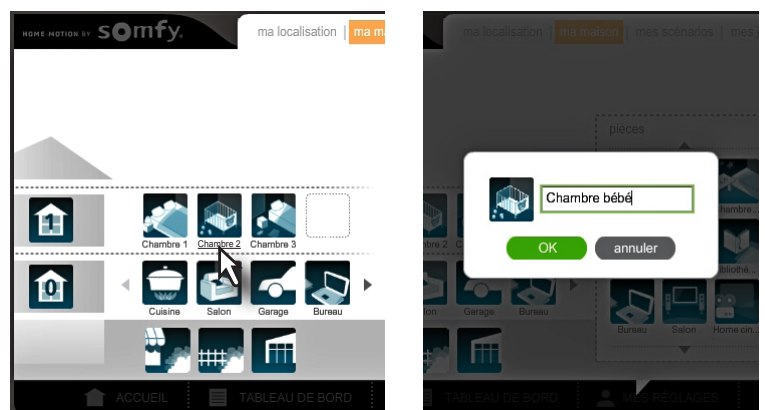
HOME MOTION BY somfy.

ma localisation | ma ma

1

Chambre 1 Chambre 2 Chambre 3

0

Cuisine Salon Garage Bureau

ACCUEIL TABLEAU DE BORD

ma localisation | ma maison | mes scénarios | mes

pièces

Chambre bébé

OK annuler

hambre 2 C

Chambre... Bibliothè... Bureau Salon Home cin...

Garage Bureau

TABLEAU DE BORD MES REGLAGES